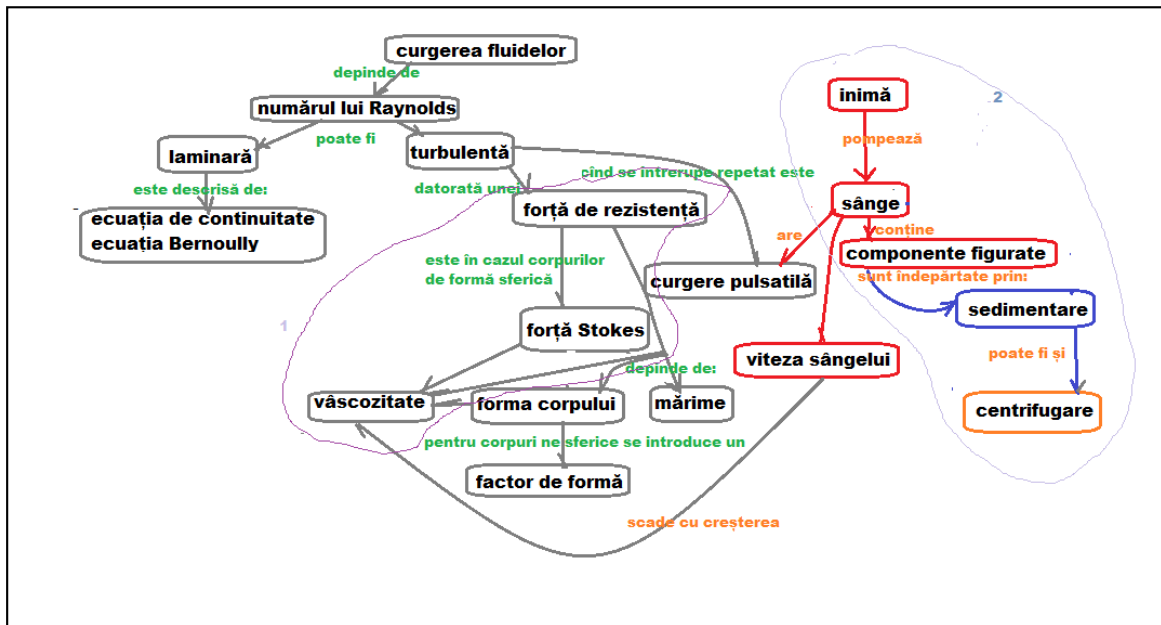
curgerea fluidelor
depinde de
numărul lui Raynolds
poate fi
laminară
turbulentă
este descrisă de:
ecuația de continuitate
ecuația Bernoully
datorată unei
cînd se întrerupe repetat este
forță de rezistență
este în cazul corpurilor de formă sferică
curgere pulsatilă
forță Stokes
depinde de:
vâscozitate
forma corpului
mărime
pentru corpuri ne sferice se introduce un
factor de formă
scade cu creșterea
1
2
inimă
pompează
sânge
are
conține
componente figurate
sunt îndepărtate prin:
sedimentare
viteza sângelui
poate fi și
centrifugare